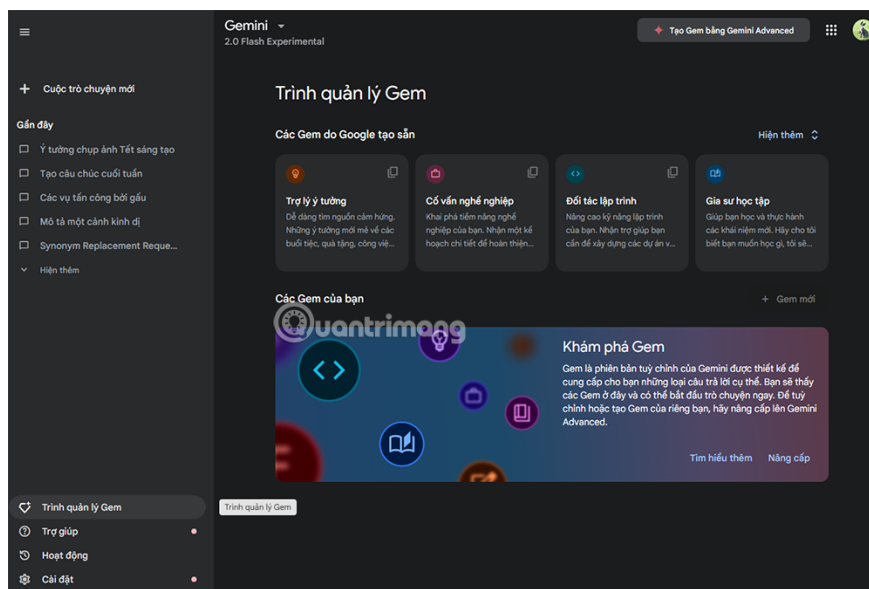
Gemini
2.0 Flash Experimental

Tạo Gem bằng Gemini Advanced

Cuộc trò chuyện mới

Gần đây

Ý tưởng chụp ảnh Tết sáng tạo

Tạo câu chúc cuối tuần

Các vụ tấn công bởi gấu

Mô tả một cảnh kinh dị

Synonym Replacement Reque...

Hiện thêm

Trình quản lý Gem

Các Gem do Google tạo sẵn

Hiện thêm

Trợ lý ý tưởng
Dễ dàng tìm nguồn cảm hứng. Những ý tưởng mới mẻ về các buổi tiệc, quà tặng, công việ...

Cố vấn nghề nghiệp
Khai phá tiềm năng nghề nghiệp của bạn. Nhận một kế hoạch chi tiết để hoàn thiện...

Đối tác lập trình
Nâng cao kỹ năng lập trình của bạn. Nhận trợ giúp bạn cần để xây dựng các dự án v...

Gia sư học tập
Giúp bạn học và thực hành các khái niệm mới. Hãy cho tôi biết bạn muốn học gì, tôi sẽ...

Các Gem của bạn

Gem mới

Khám phá Gem

Gem là phiên bản tuỳ chỉnh của Gemini được thiết kế để cung cấp cho bạn những loại câu trả lời cụ thể. Bạn sẽ thấy các Gem ở đây và có thể bắt đầu trò chuyện ngay. Để tuỳ chỉnh hoặc tạo Gem của riêng bạn, hãy nâng cấp lên Gemini Advanced.

Tìm hiểu thêm

Nâng cấp

quantrimang

Trình quản lý Gem

Trình quản lý Gem

Trợ giúp

Hoạt động

Cài đặt